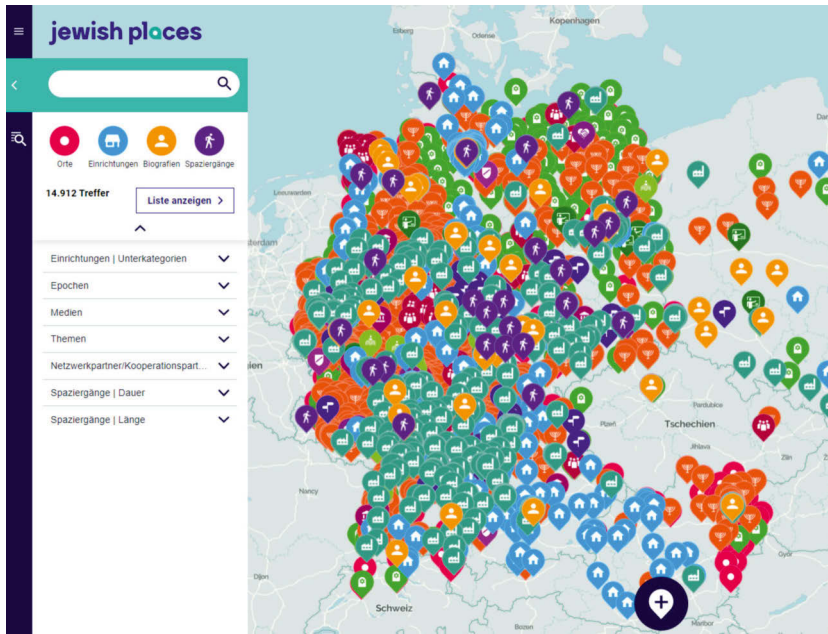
jewish places

Orte
Einrichtungen
Biografien
Spaziergänge

14.912 Treffer

Liste anzeigen >

Einrichtungen | Unterkategorien
Epochen
Medien
Themen
Netzwerkpartner/Kooperationspart...
Spaziergänge | Dauer
Spaziergänge | Länge

Kopenhagen
Esbjerg
Odense
Leeuwarden
sterdam
gien
Nancy
Dijon
Schweiz
Tschechien
Plzeň
Pardubice
Zlín
Bozen
Maribor
Győr